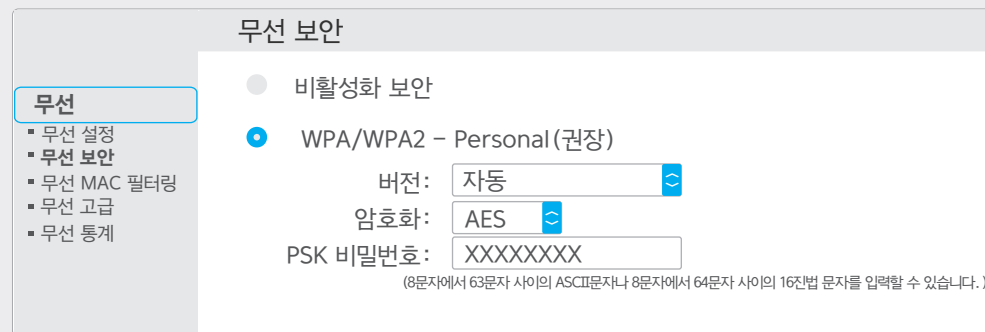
무선 보안

무선
▪ 무선 설정
▪ 무선 보안
▪ 무선 MAC 필터링
▪ 무선 고급
▪ 무선 통계

비활성화 보안

WPA/WPA2 - Personal(권장)

버전: 자동

암호화: AES

PSK 비밀번호: XXXXXXXX

(8문자에서 63문자 사이의 ASCII문자나 8문자에서 64문자 사이의 16진법 문자를 입력할 수 있습니다. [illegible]